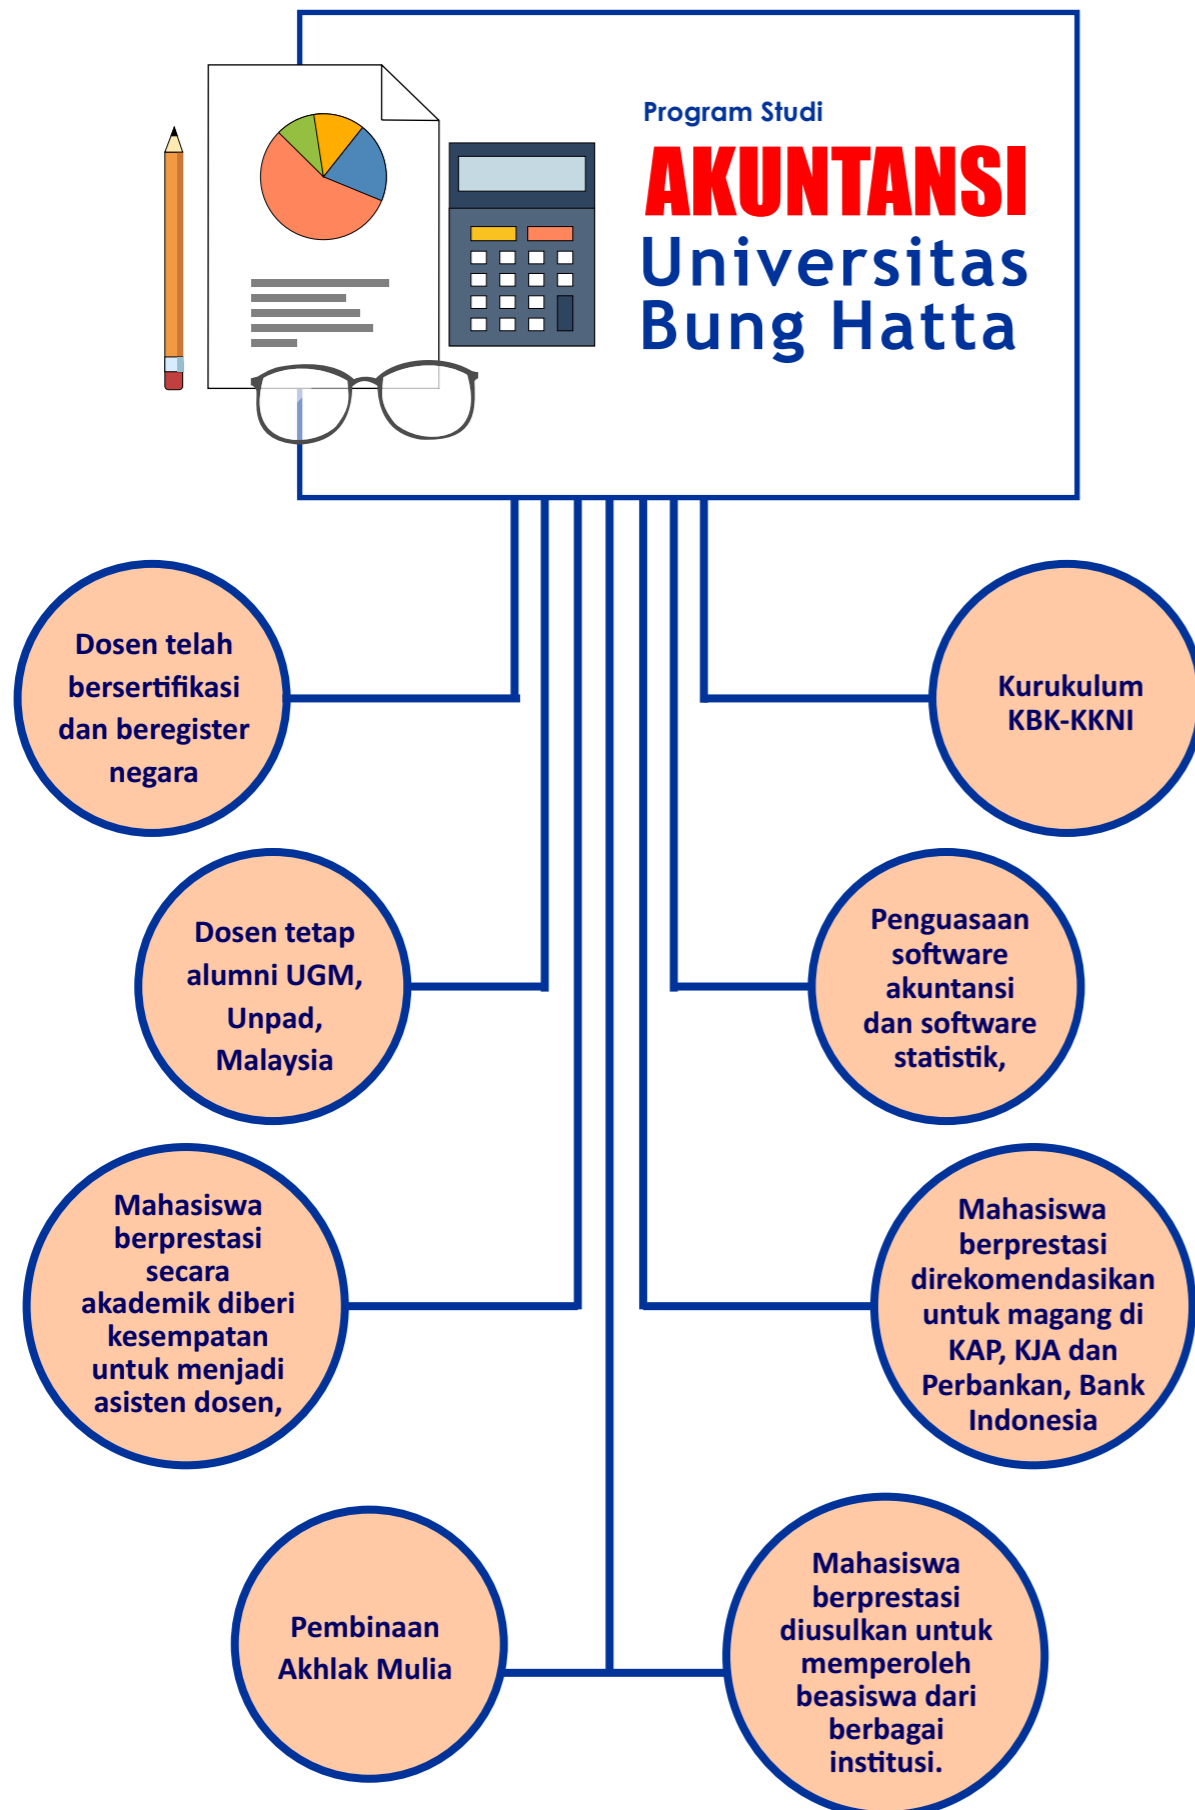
Program Studi
AKUNTANSI
Universitas
Bung Hatta

Dosen telah bersertifikasi dan beregister negara

Kurukulum KBK-KKNI

Dosen tetap alumni UGM, Unpad, Malaysia

Penguasaan software akuntansi dan software statistik,

Mahasiswa berprestasi secara akademik diberi kesempatan untuk menjadi asisten dosen,

Mahasiswa berprestasi direkomendasikan untuk magang di KAP, KJA dan Perbankan, Bank Indonesia

Pembinaan Akhlak Mulia

Mahasiswa berprestasi diusulkan untuk memperoleh beasiswa dari berbagai institusi.